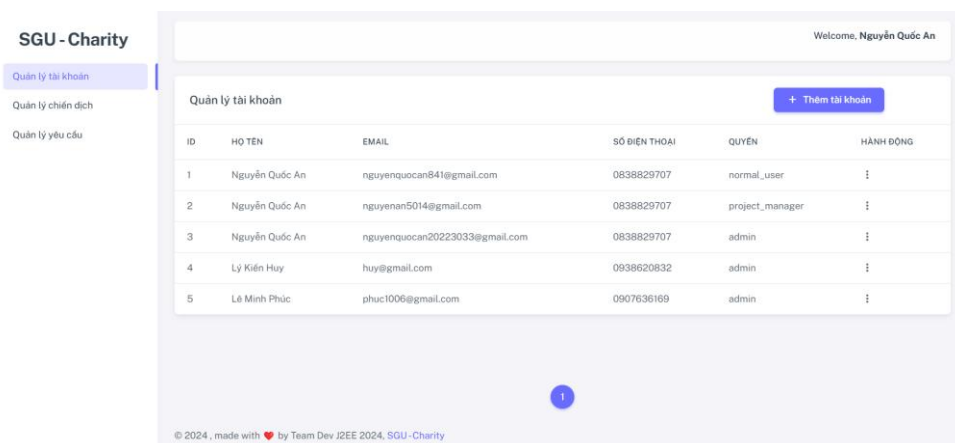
SGU - Charity

Quản lý tài khoản
Quản lý chiến dịch
Quản lý yêu cầu

Welcome, Nguyễn Quốc An

Quản lý tài khoản

+ Thêm tài khoản

| ID | HỌ TÊN | EMAIL | SỐ ĐIỆN THOẠI | QUYỀN | HÀNH ĐỘNG |
|---|---|---|---|---|---|
| 1 | Nguyễn Quốc An | nguyenquocan841@gmail.com | 0838829707 | normal_user | ⋮ |
| 2 | Nguyễn Quốc An | nguyenan5014@gmail.com | 0838829707 | project_manager | ⋮ |
| 3 | Nguyễn Quốc An | nguyenquocan20223033@gmail.com | 0838829707 | admin | ⋮ |
| 4 | Lý Kiến Huy | huy@gmail.com | 0938620832 | admin | ⋮ |
| 5 | Lê Minh Phúc | phuc1006@gmail.com | 0907636169 | admin | ⋮ |

1

© 2024 , made with ♥ by Team Dev J2EE 2024, SGU - Charity